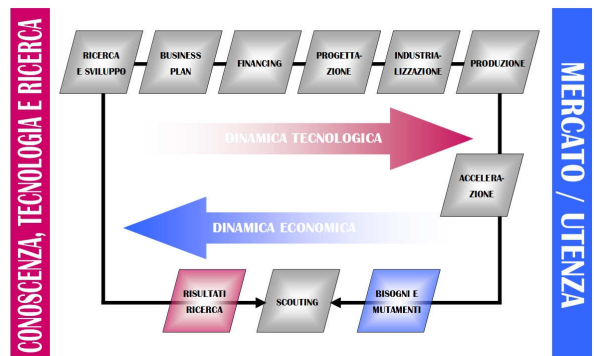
CONOSCENZA, TECNOLOGIA E RICERCA

RICERCA E SVILUPPO

BUSINESS PLAN

FINANCING

PROGETTAZIONE

INDUSTRIALIZZAZIONE

PRODUZIONE

DINAMICA TECNOLOGICA

ACCELERAZIONE

DINAMICA ECONOMICA

RISULTATI RICERCA

SCOUTING

BISOGNI E MUTAMENTI

MERCATO / UTENZA